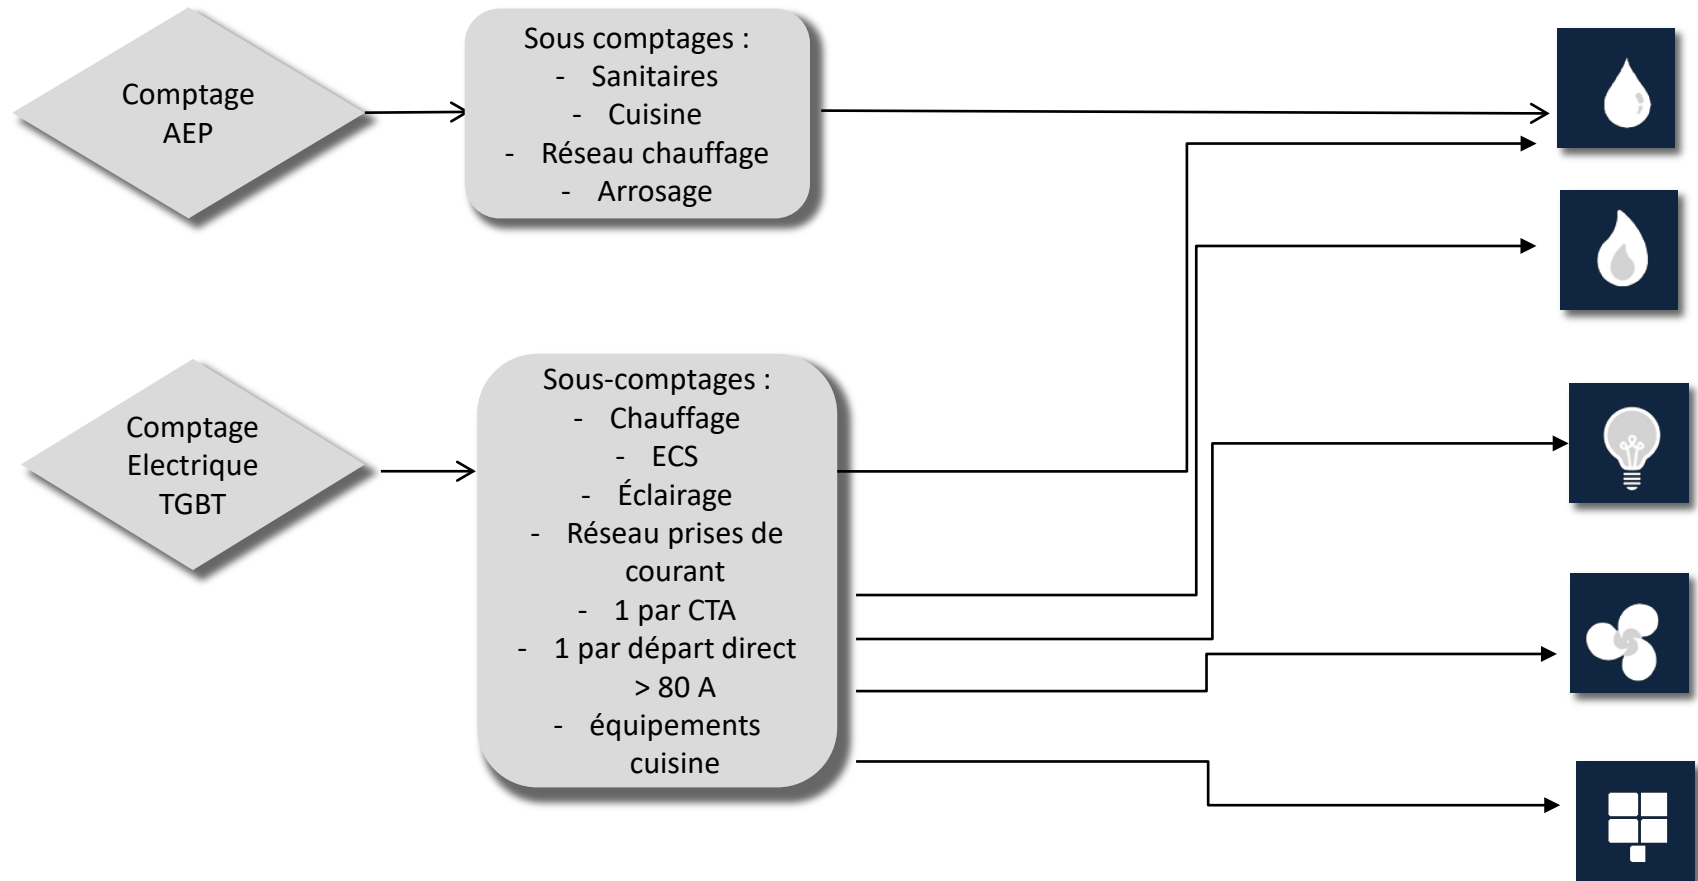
Comptage AEP

Sous comptages :
- Sanitaires
- Cuisine
- Réseau chauffage
- Arrosage

Comptage Electrique TGBT

Sous-comptages :
- Chauffage
- ECS
- Éclairage
- Réseau prises de courant
- 1 par CTA
- 1 par départ direct > 80 A
- équipements cuisine